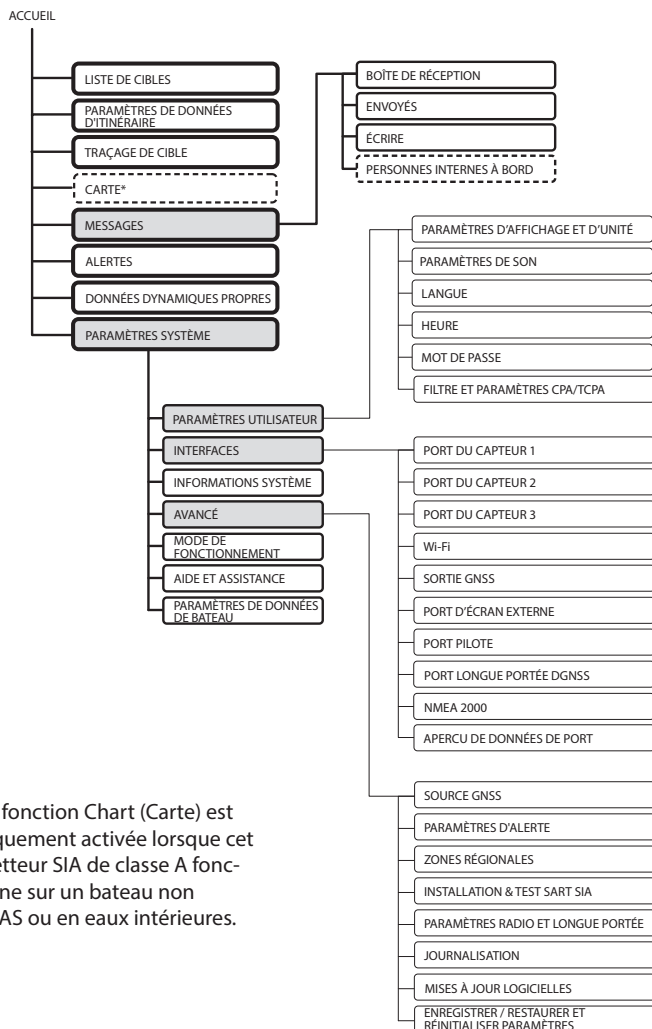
ACCUEIL

LISTE DE CIBLES

PARAMÈTRES DE DONNÉES D'ITINÉRAIRE

TRAÇAGE DE CIBLE

CARTE*

MESSAGES

ALERTES

DONNÉES DYNAMIQUES PROPRES

PARAMÈTRES SYSTÈME

BOÎTE DE RÉCEPTION

ENVOYÉS

ÉCRIRE

PERSONNES INTERNES À BORD

PARAMÈTRES D'AFFICHAGE ET D'UNITÉ

PARAMÈTRES DE SON

LANGUE

HEURE

MOT DE PASSE

FILTRE ET PARAMÈTRES CPA/TCPA

PARAMÈTRES UTILISATEUR

INTERFACES

INFORMATIONS SYSTÈME

AVANCÉ

MODE DE FONCTIONNEMENT

AIDE ET ASSISTANCE

PARAMÈTRES DE DONNÉES DE BATEAU

PORT DU CAPTEUR 1

PORT DU CAPTEUR 2

PORT DU CAPTEUR 3

Wi-Fi

SORTIE GNSS

PORT D'ÉCRAN EXTERNE

PORT PILOTE

PORT LONGUE PORTÉE DGNSS

NMEA 2000

APERCU DE DONNÉES DE PORT

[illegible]fonction Chart (Carte) est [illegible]quement activée lorsque cet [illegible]etteur SIA de classe A fonc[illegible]ne sur un bateau non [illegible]AS ou en eaux intérieures.

SOURCE GNSS

PARAMÈTRES D'ALERTE

ZONES RÉGIONALES

INSTALLATION & TEST SART SIA

PARAMÈTRES RADIO ET LONGUE PORTÉE

JOURNALISATION

MISES À JOUR LOGICIELLES

ENREGISTRER / RESTAURER ET RÉINITIALISER PARAMÈTRES